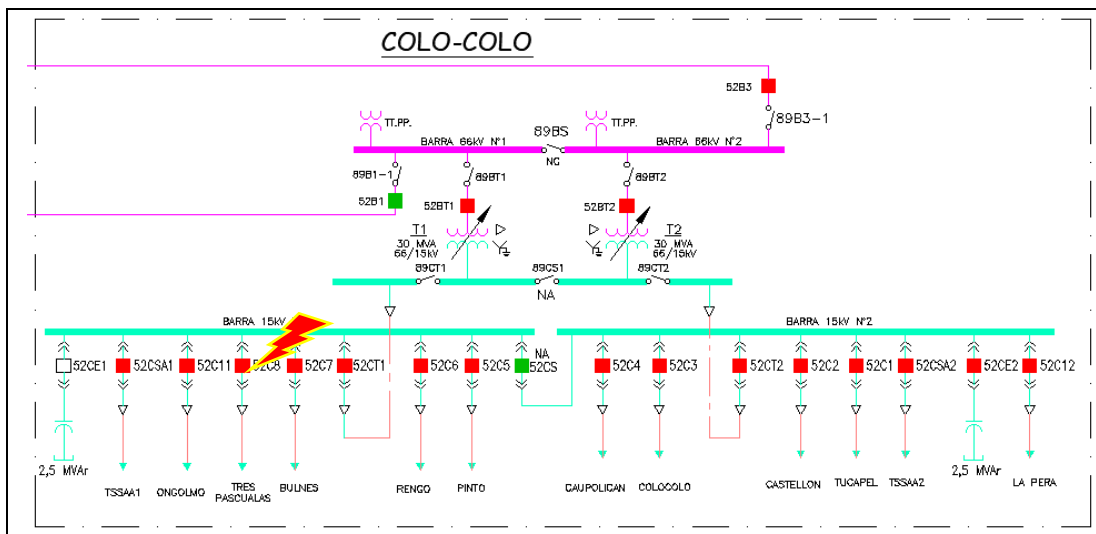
COLO-COLO

52B3

89B3-1

TT.PP.

BARRA 66kV N°1

89BS

NC

TT.PP.

BARRA 66kV N°2

89B1-1

89BT1

89BT2

52B1

52BT1

52BT2

T1
30 MVA
66/15kV

T2
30 MVA
66/15kV

89CT1

89CS1

89CT2

NA

BARRA 15kV

BARRA 15kV N°2

52CE1 52CSA1 52C11 52C8 52C7 52CT1 52C6 52C5 NA 52CS 52C4 52C3 52CT2 52C2 52C1 52CSA2 52CE2 52C12

2,5 MVAr

TSSAA1

ONGOLMO

TRES PASCUALAS

BULNES

RENGO

PINTO

CAUPOLICAN

COLOCOLO

CASTELLON

TUCAPEL

TSSAA2

2,5 MVAr

LA PERA